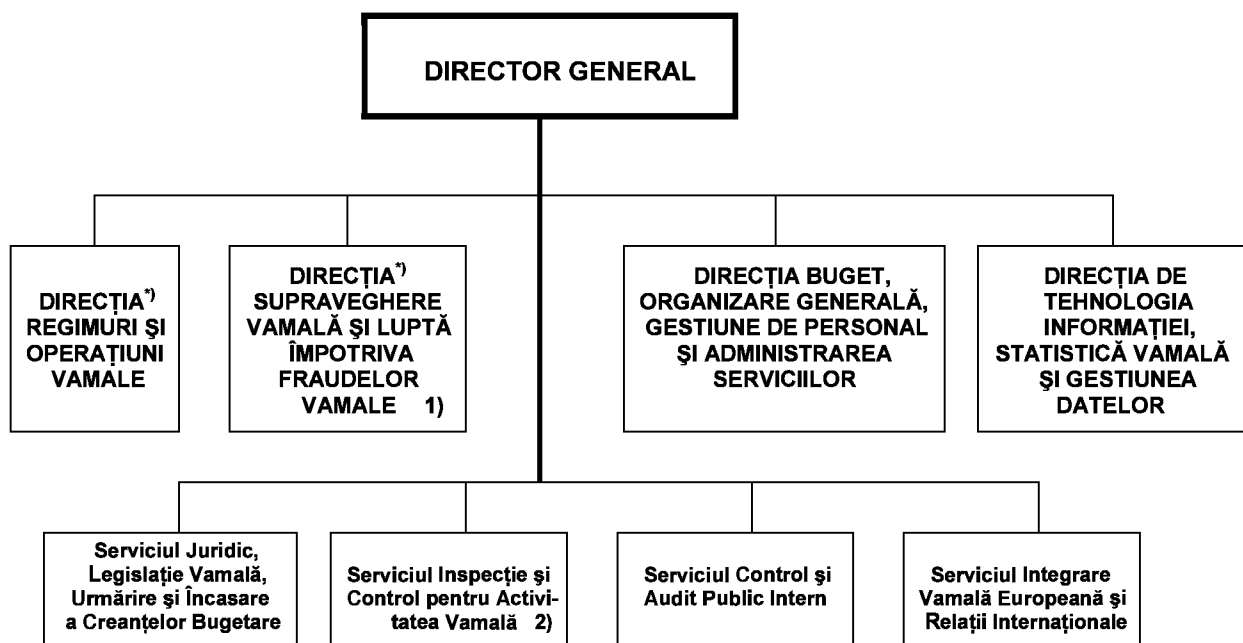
DIRECTOR GENERAL

DIRECȚIA$^{*)}$ REGIMURI ŞI OPERAȚIUNI VAMALE

DIRECȚIA$^{*)}$ SUPRAVEGHERE VAMALĂ ŞI LUPTĂ ÎMPOTRIVA FRAUDELOR VAMALE 1)

DIRECȚIA BUGET, ORGANIZARE GENERALĂ, GESTIUNE DE PERSONAL ŞI ADMINISTRAREA SERVICIILOR

DIRECȚIA DE TEHNOLOGIA INFORMAȚIEI, STATISTICĂ VAMALĂ ŞI GESTIUNEA DATELOR

Serviciul Juridic, Legislație Vamală, Urmărire şi Încasare a Creanțelor Bugetare

Serviciul Inspecție şi Control pentru Activitatea Vamală 2)

Serviciul Control şi Audit Public Intern

Serviciul Integrare Vamală Europeană şi Relații Internaționale